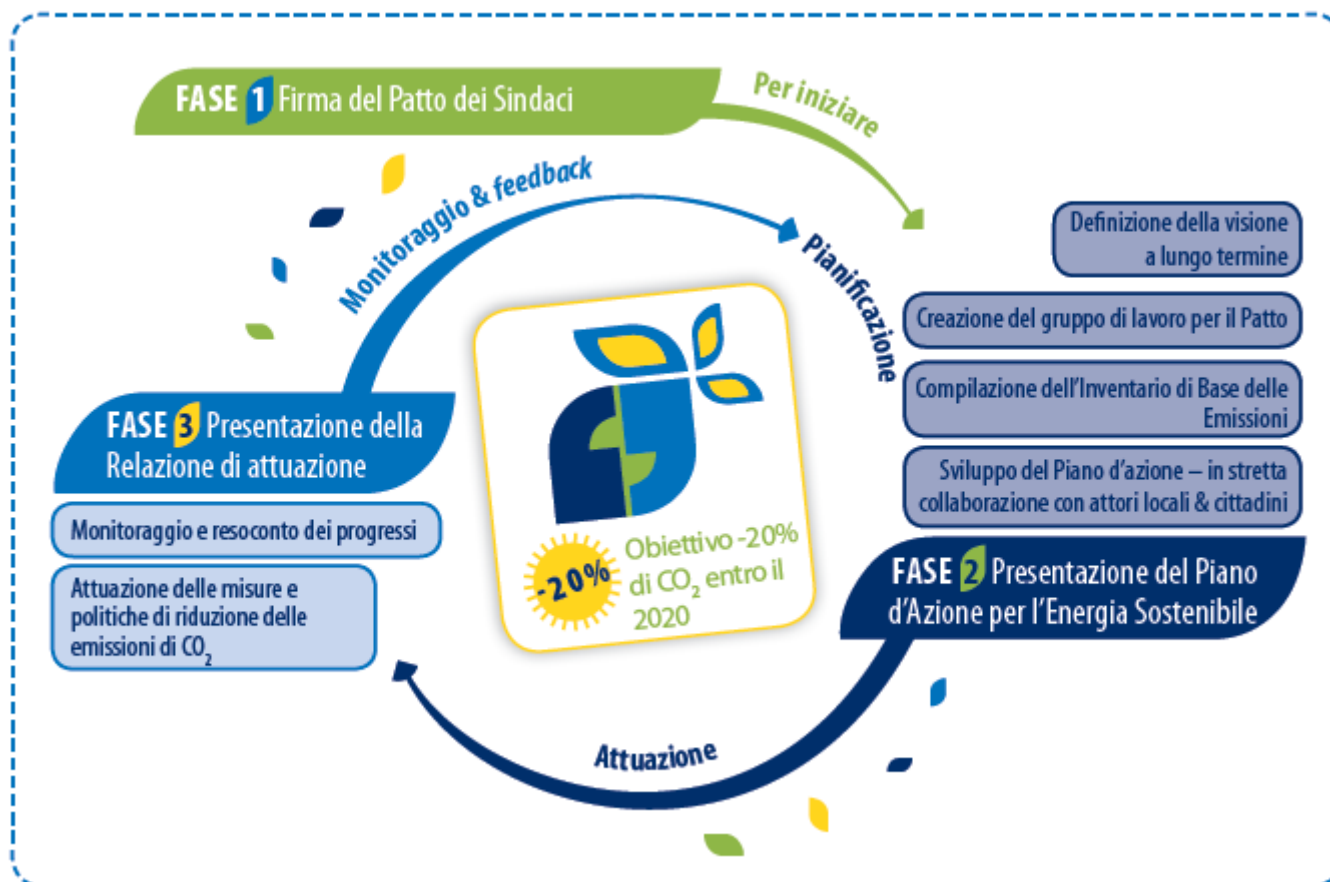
FASE 1 Firma del Patto dei Sindaci

Per iniziare

Monitoraggio & feedback

Pianificazione

Definizione della visione a lungo termine

Creazione del gruppo di lavoro per il Patto

Compilazione dell'Inventario di Base delle Emissioni

Sviluppo del Piano d'azione – in stretta collaborazione con attori locali & cittadini

FASE 3 Presentazione della Relazione di attuazione

Monitoraggio e resoconto dei progressi

Attuazione delle misure e politiche di riduzione delle emissioni di $CO_2$

-20%

Obiettivo -20% di $CO_2$ entro il 2020

FASE 2 Presentazione del Piano d'Azione per l'Energia Sostenibile

Attuazione